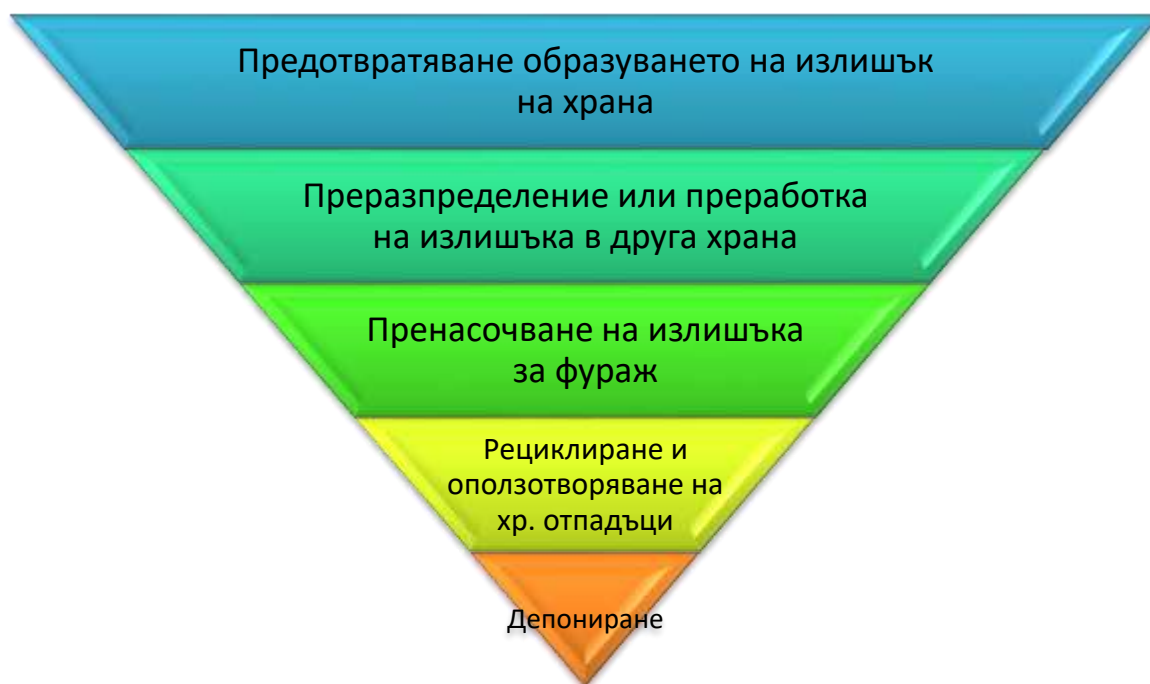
Предотвратяване образуването на излишък на храна

Преразпределение или преработка на излишъка в друга храна

Пренасочване на излишъка за фураж

Рециклиране и оползотворяване на хр. отпадъци

Депониране